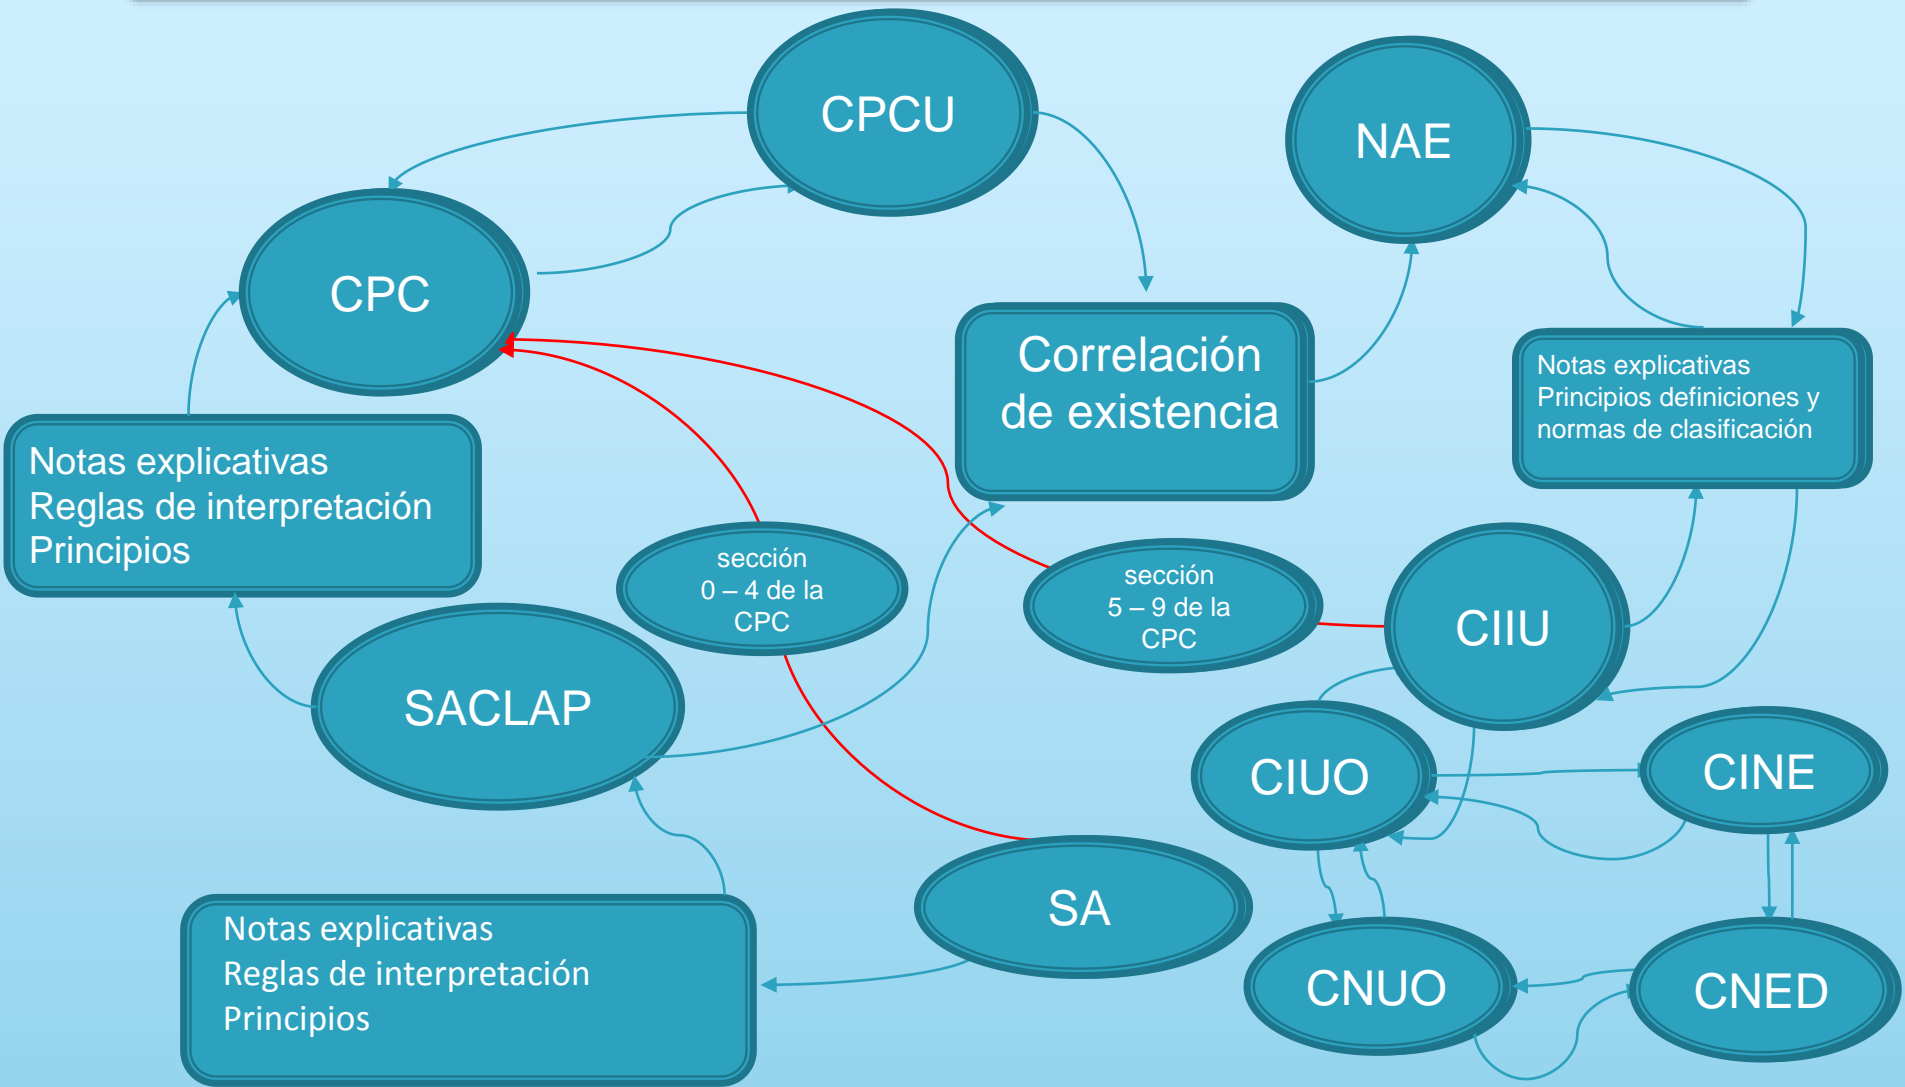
CPCU

NAE

CPC

Correlación de existencia

Notas explicativas
Principios definiciones y normas de clasificación

Notas explicativas
Reglas de interpretación
Principios

sección
0 – 4 de la
CPC

sección
5 – 9 de la
CPC

CIIU

SACLAP

CIUO

CINE

SA

Notas explicativas
Reglas de interpretación
Principios

CNUO

CNED